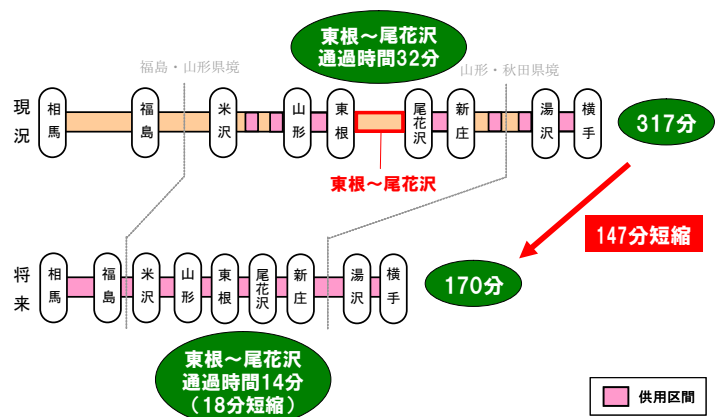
東根～尾花沢
通過時間32分

福島・山形県境

山形・秋田県境

現況

相馬

福島

米沢

山形

東根

尾花沢

新庄

湯沢

横手

317分

東根～尾花沢

147分短縮

将来

相馬

福島

米沢

山形

東根

尾花沢

新庄

湯沢

横手

170分

東根～尾花沢
通過時間14分
（18分短縮）

供用区間